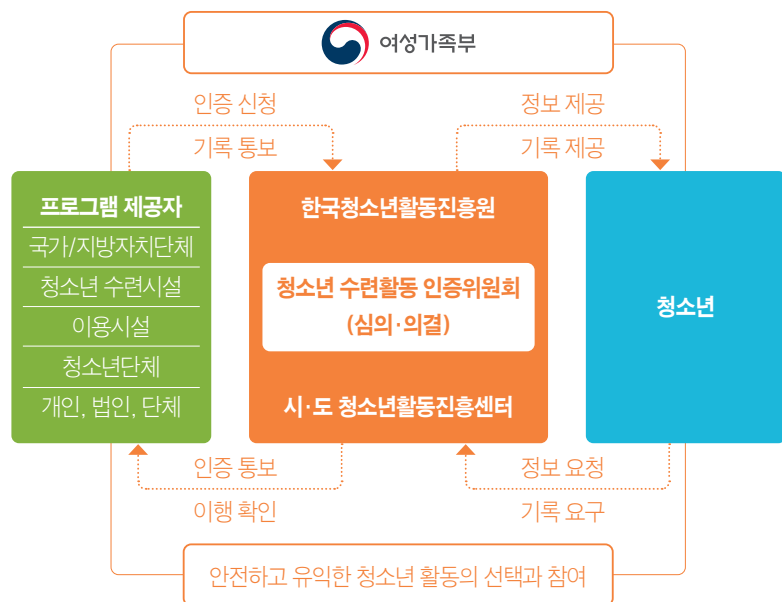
여성가족부

인증 신청
기록 통보

정보 제공
기록 제공

프로그램 제공자
국가/지방자치단체
청소년 수련시설
이용시설
청소년단체
개인, 법인, 단체

한국청소년활동진흥원

청소년 수련활동 인증위원회
(심의·의결)

시·도 청소년활동진흥센터

청소년

인증 통보
이행 확인

정보 요청
기록 요구

안전하고 유익한 청소년 활동의 선택과 참여